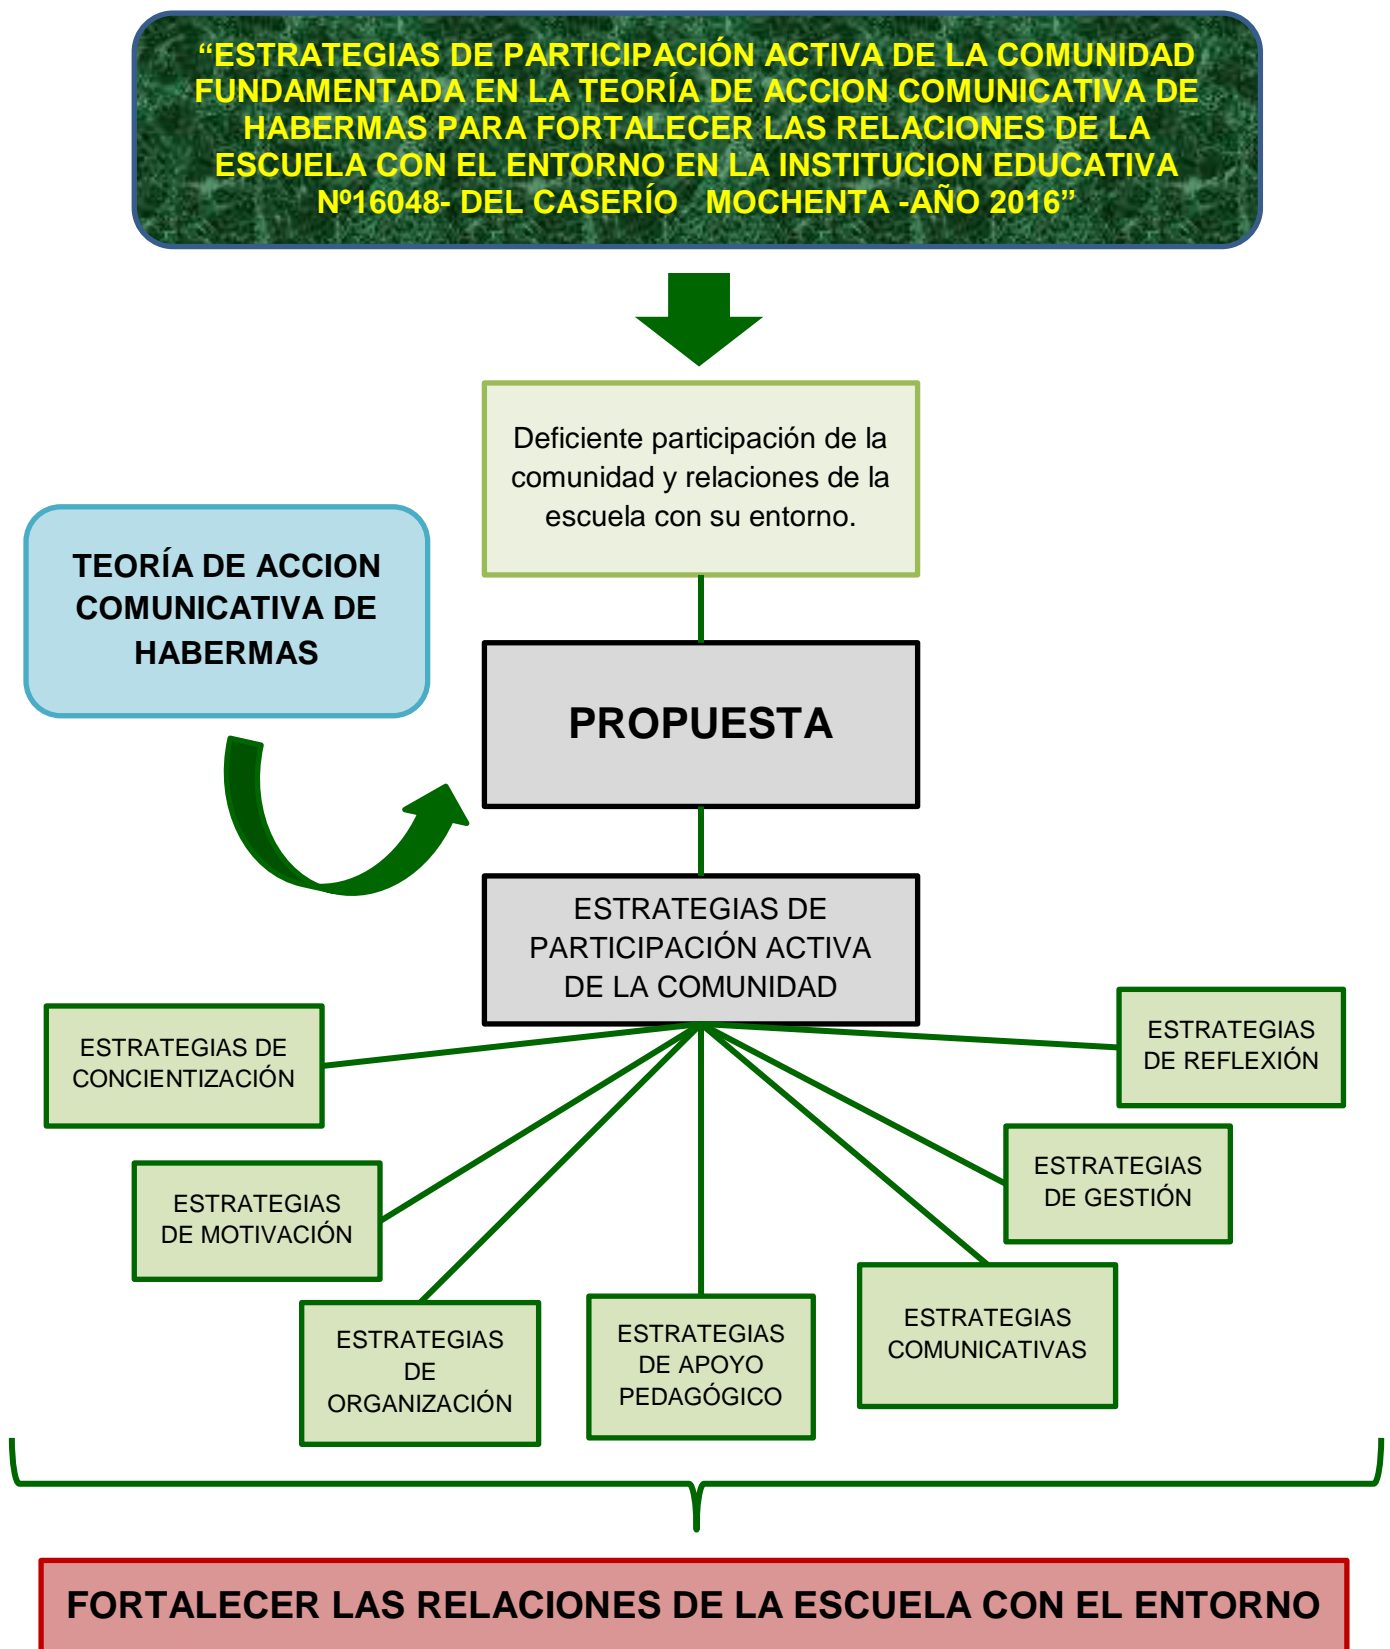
“ESTRATEGIAS DE PARTICIPACIÓN ACTIVA DE LA COMUNIDAD FUNDAMENTADA EN LA TEORÍA DE ACCION COMUNICATIVA DE HABERMAS PARA FORTALECER LAS RELACIONES DE LA ESCUELA CON EL ENTORNO EN LA INSTITUCION EDUCATIVA Nº16048- DEL CASERÍO MOCHENTA -AÑO 2016”

Deficiente participación de la comunidad y relaciones de la escuela con su entorno.

TEORÍA DE ACCION COMUNICATIVA DE HABERMAS

PROPUESTA

ESTRATEGIAS DE PARTICIPACIÓN ACTIVA DE LA COMUNIDAD

ESTRATEGIAS DE CONCIENTIZACIÓN

ESTRATEGIAS DE REFLEXIÓN

ESTRATEGIAS DE MOTIVACIÓN

ESTRATEGIAS DE GESTIÓN

ESTRATEGIAS DE ORGANIZACIÓN

ESTRATEGIAS DE APOYO PEDAGÓGICO

ESTRATEGIAS COMUNICATIVAS

FORTALECER LAS RELACIONES DE LA ESCUELA CON EL ENTORNO